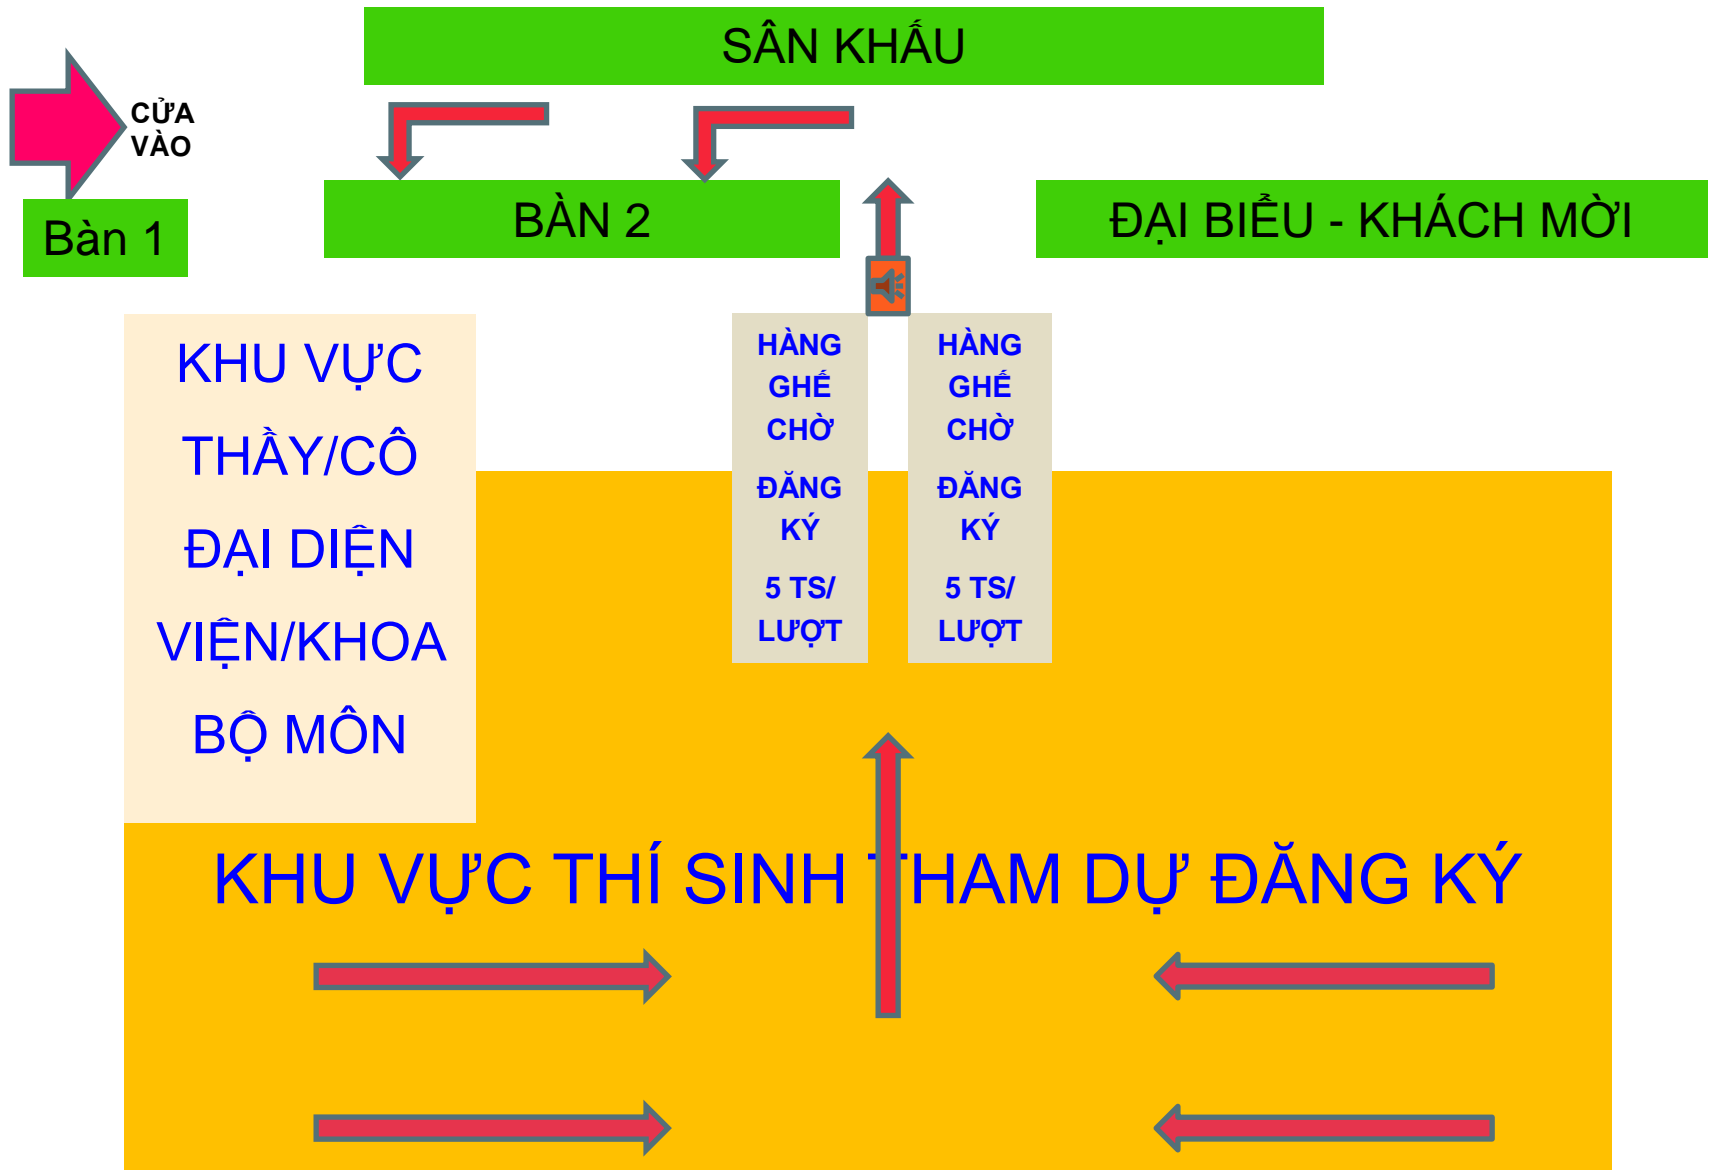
SÂN KHẤU

CỬA VÀO

Bàn 1

BÀN 2

ĐẠI BIỂU - KHÁCH MỜI

KHU VỰC THẦY/CÔ ĐẠI DIỆN VIỆN/KHOA BỘ MÔN

HÀNG GHẾ CHỜ

ĐĂNG KÝ

5 TS/ LƯỢT

HÀNG GHẾ CHỜ

ĐĂNG KÝ

5 TS/ LƯỢT

KHU VỰC THÍ SINH THAM DỰ ĐĂNG KÝ